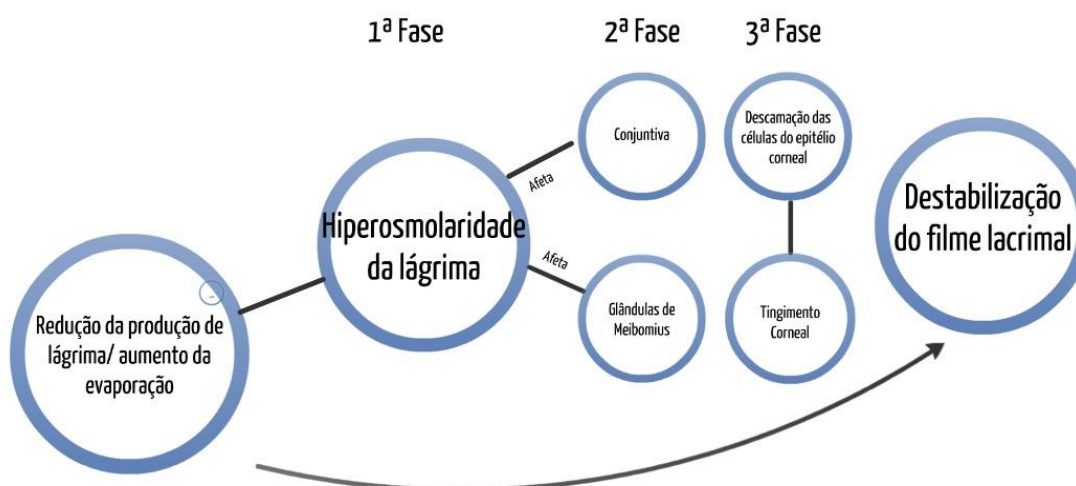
1ª Fase

2ª Fase

3ª Fase

Redução da produção de lágrima/ aumento da evaporação

Hiperosmolaridade da lágrima

Afeta

Afeta

Conjuntiva

Glândulas de Meibomius

Descamação das células do epitélio corneal

Tingimento Corneal

Destabilização do filme lacrimal